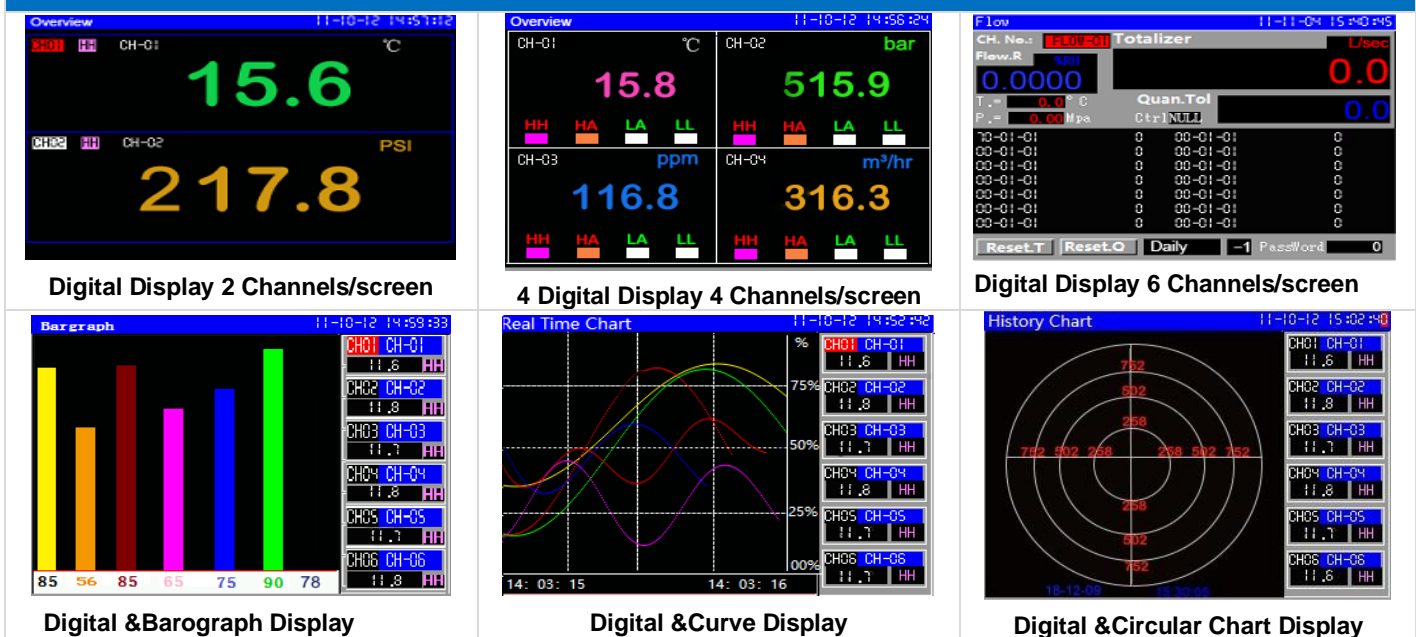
Overview 11-10-12 14:57:12
CH01 HH CH-01 ℃
15.6
CH02 HH CH-02 PSI
217.8
Digital Display 2 Channels/screen

Overview 11-10-12 14:56:24
CH-01 ℃
15.8
HH HA LA LL
CH-02 bar
515.9
HH HA LA LL
CH-03 ppm
116.8
HH HA LA LL
CH-04 m³/hr
316.3
HH HA LA LL
4 Digital Display 4 Channels/screen

Flow 11-11-04 15:40:45
CH. No.: FLOW-CH Totalizer
L/sec
Flow.R %RH
0.0000
0.0
T.= 0.0 ° C
Quan.Tol
P.= 0.00 Mpa
Ctrl NULL
0.0
70-01-01 0 00-01-01 0
00-01-01 0 00-01-01 0
00-01-01 0 00-01-01 0
00-01-01 0 00-01-01 0
00-01-01 0 00-01-01 0
00-01-01 0 00-01-01 0
00-01-01 0 00-01-01 0
00-01-01 0 00-01-01 0
Reset.T Reset.Q Daily -1 PassWord 0
Digital Display 6 Channels/screen

Bargraph 11-10-12 14:59:33
CH01 CH-01 11.6 HH
CH02 CH-02 11.8 HH
CH03 CH-03 11.7 HH
CH04 CH-04 11.8 HH
CH05 CH-05 11.7 HH
CH06 CH-06 11.8 HH
85 56 85 65 75 90 78
Digital &Barograph Display

Real Time Chart 11-10-12 14:52:42
%
75%
50%
25%
00%
CH01 CH-01 11.6 HH
CH02 CH-02 11.8 HH
CH03 CH-03 11.7 HH
CH04 CH-04 11.8 HH
CH05 CH-05 11.7 HH
CH06 CH-06 11.7 HH
14: 03: 15 14: 03: 16
Digital &Curve Display

History Chart 11-10-12 15:02:48
752
502
258
752 502 258 258 502 752
258
502
752
18-12-09 15:30:05
CH01 CH-01 11.6 HH
CH02 CH-02 11.8 HH
CH03 CH-03 11.7 HH
CH04 CH-04 11.8 HH
CH05 CH-05 11.7 HH
CH06 CH-06 11.6 HH
Digital &Circular Chart Display